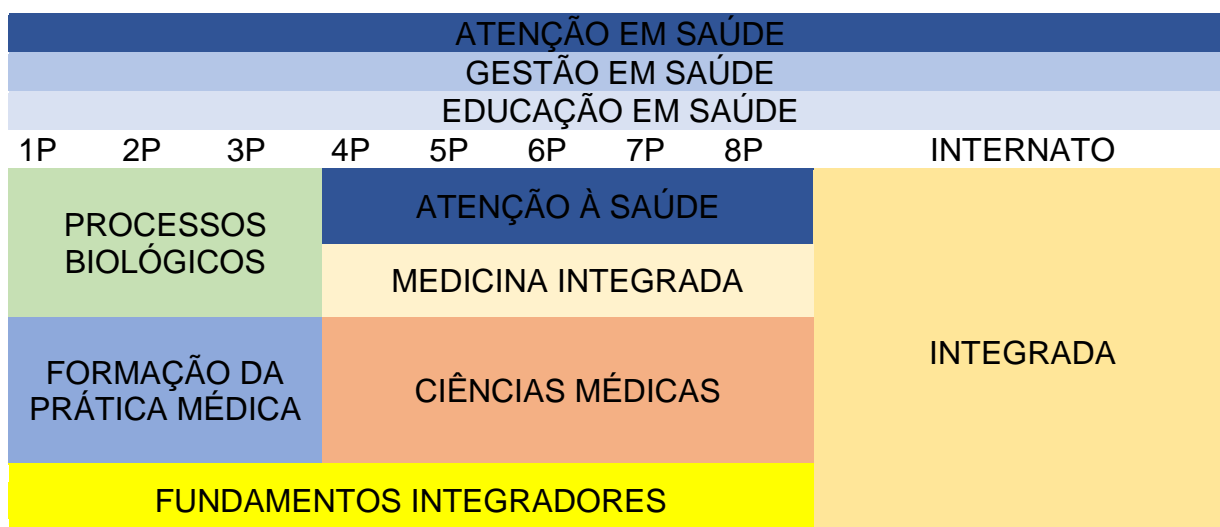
ATENÇÃO EM SAÚDE
GESTÃO EM SAÚDE
EDUCAÇÃO EM SAÚDE

| 1P | 2P | 3P | 4P | 5P | 6P | 7P | 8P | INTERNATO |
|---|---|---|---|---|---|---|---|---|

PROCESSOS BIOLÓGICOS

ATENÇÃO À SAÚDE

MEDICINA INTEGRADA

FORMAÇÃO DA PRÁTICA MÉDICA

CIÊNCIAS MÉDICAS

FUNDAMENTOS INTEGRADORES

INTEGRADA